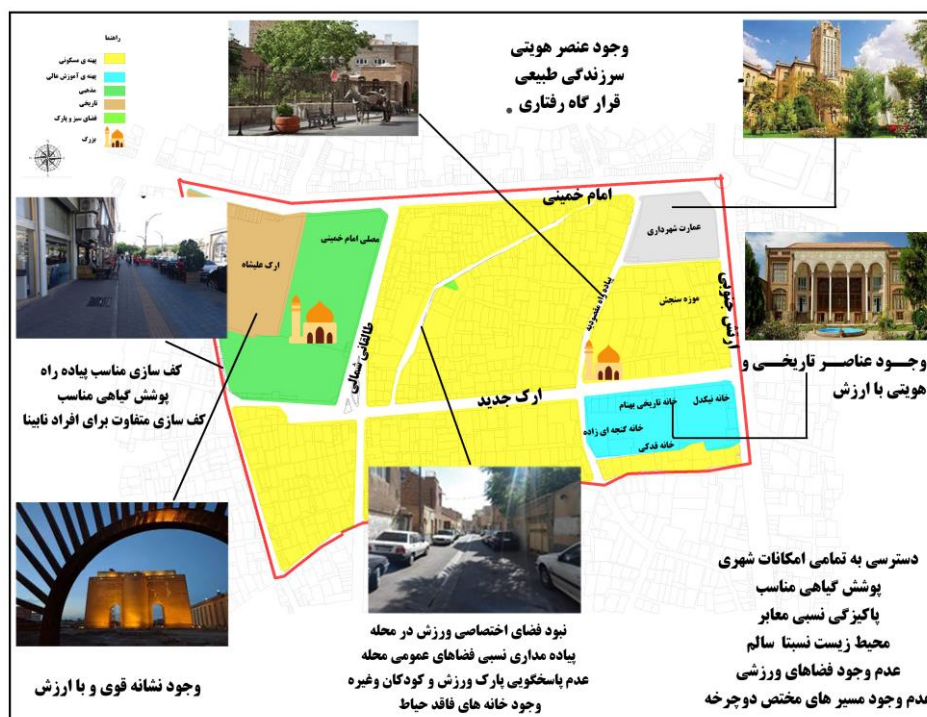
راهنما
پهنه ی مسکونی
پهنه ی آموزش عالی
مذهبی
تاریخی
فضای سبز و پارک
نزرک

وجود عنصر هویتی
سرزندگی طبیعی
قرار گاه رفتاری .

امام خمینی
عمارت شهرداری
مصلی امام خمینی
ارک علیشاه
طالقانی شمالی
پیاده راه تربیت
موزه سنجش
ارتش جنوبی
ارک جدید
خانه تاریخی بهنام
خانه نیکدل
خانه گنجه ای زاده
خانه قدکی

وجــود عناصــر تاریخــی و هویتی با ارزش

کف سازی مناسب پیاده راه
پوشش گیاهی مناسب
کف سازی متفاوت برای افراد نابینا

وجود نشانه قوی و با ارزش

نبود فضای اختصاصی ورزش در محله
پیاده مداری نسبی فضاهای عمومی محله
عدم پاسخگویی پارک ورزش و کودکان وغیره
وجود خانه های فاقد حیاط

دسترسی به تمامی امکانات شهری
پوشش گیاهی مناسب
پاکیزگی نسبی معابر
محیط زیست نسبتا سالم
عدم وجود فضاهای ورزشی
عدم وجود مسیر های مختص دوچرخه